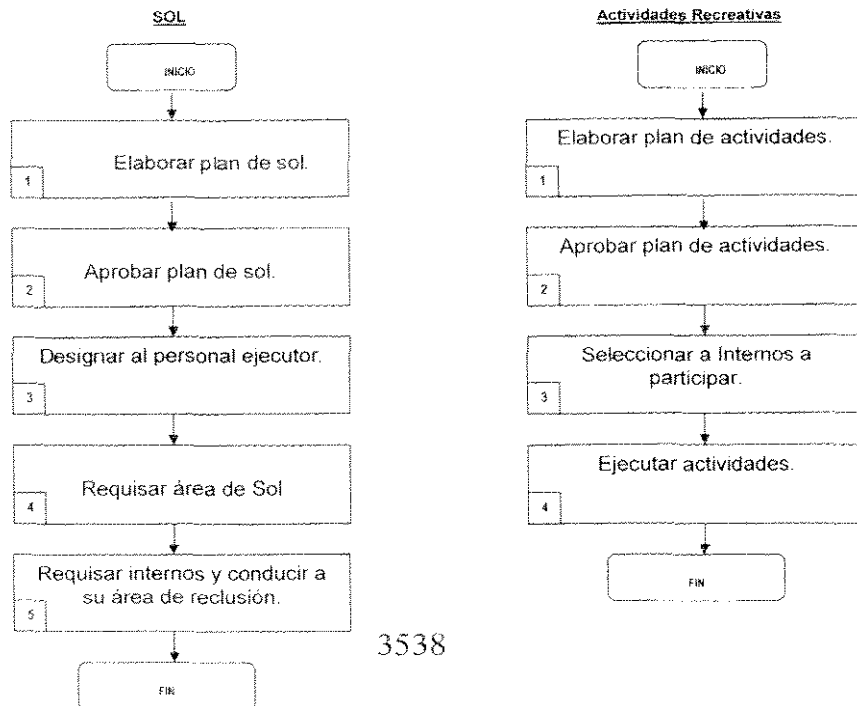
SOL

INICIO

Elaborar plan de sol.
1

Aprobar plan de sol.
2

Designar al personal ejecutor.
3

Requisar área de Sol
4

Requisar internos y conducir a su área de reclusión.
5

FIN

Actividades Recreativas

INICIO

Elaborar plan de actividades.
1

Aprobar plan de actividades.
2

Seleccionar a Internos a participar.
3

Ejecutar actividades.
4

FIN

3538